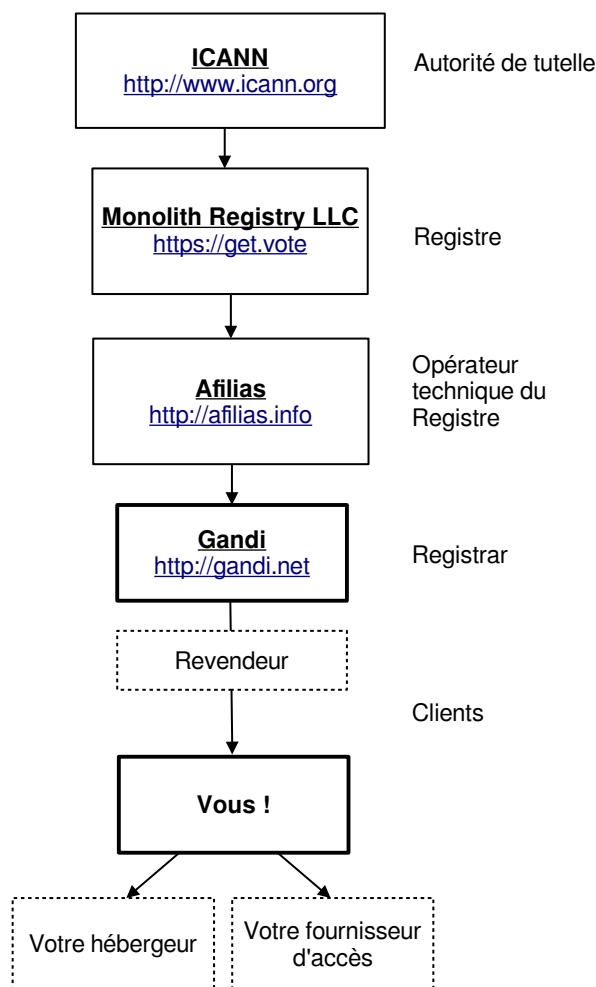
ICANN
http://www.icann.org

Autorité de tutelle

Monolith Registry LLC
https://get.vote

Registre

Afilias
http://afilias.info

Opérateur technique du Registre

Gandi
http://gandi.net

Registrar

Revendeur

Clients

Vous !

Votre hébergeur

Votre fournisseur d'accès